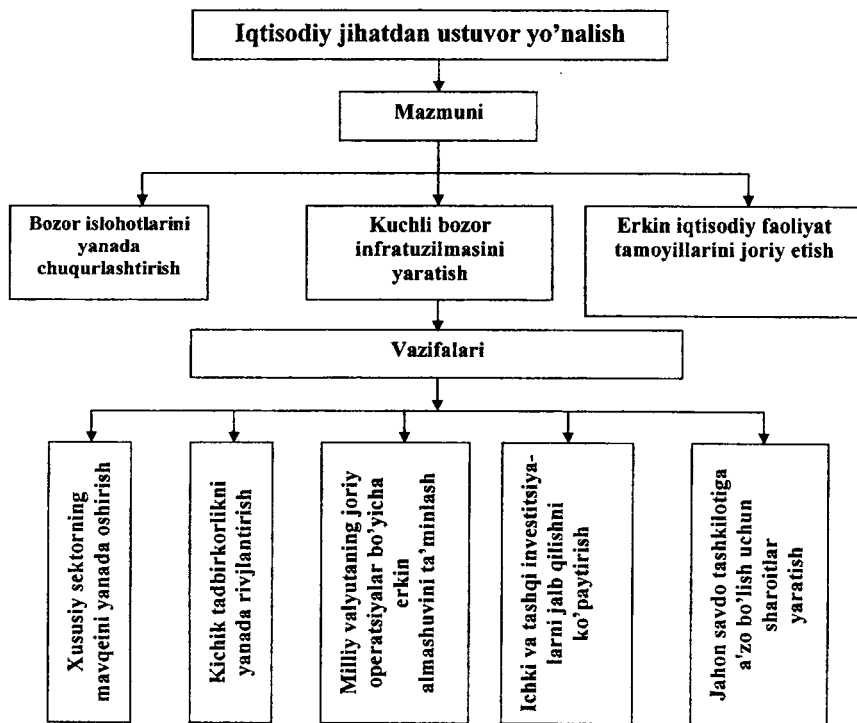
Iqtisodiy jihatdan ustuvor yo'nalish

Mazmuni

Bozor islohotlarini yanada chuqurlashtirish

Kuchli bozor infratuzilmasini yaratish

Erkin iqtisodiy faoliyat tamoyillarini joriy etish

Vazifalari

Xususiy sektorning mavqeini yanada oshirish

Kichik tadbirkorlikni yanada rivjlantirish

Milliy valyutaning joriy operatsiyalar bo'yicha erkin almashuvini ta'minlash

Ichki va tashqi investitsiyalarni jalb qilishni ko'paytirish

Jahon savdo tashkilotiga a'zo bo'lish uchun sharoitlar yaratish